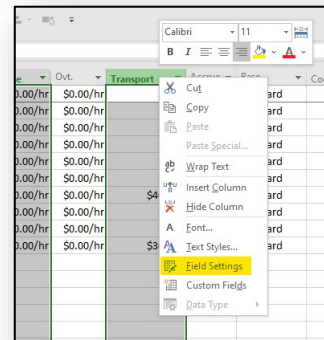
Calibri
11
B I
e
Ovt.
Transport
Accrue
Rate
Co
0.00/hr
$0.00/hr
0.00/hr
$0.00/hr
0.00/hr
$0.00/hr
0.00/hr
$0.00/hr
0.00/hr
$0.00/hr
0.00/hr
$0.00/hr
0.00/hr
$0.00/hr
$4
0.00/hr
$0.00/hr
0.00/hr
$0.00/hr
0.00/hr
$0.00/hr
$3
ard
ard
ard
ard
ard
ard
ard
ard
ard
ard
Cut
Copy
Paste
Paste Special...
Wrap Text
Insert Column
Hide Column
Font...
Text Styles...
Field Settings
Custom Fields
Data Type